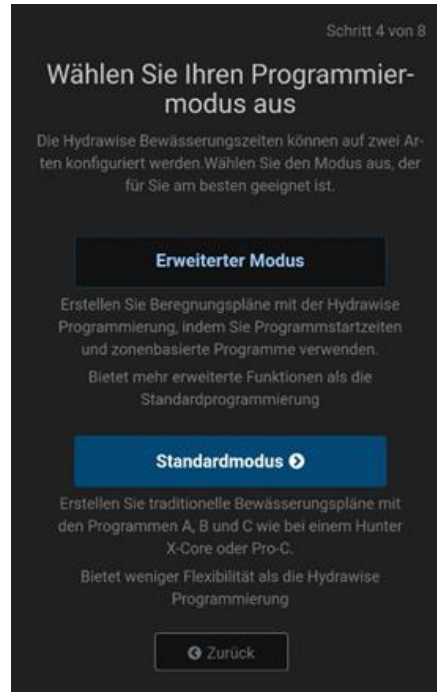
Schritt 4 von 8

Wählen Sie Ihren Programmiermodus aus

Die Hydrawise Bewässerungszeiten können auf zwei Arten konfiguriert werden.Wählen Sie den Modus aus, der für Sie am besten geeignet ist.

Erweiterter Modus

Erstellen Sie Beregnungspläne mit der Hydrawise Programmierung, indem Sie Programmstartzeiten und zonenbasierte Programme verwenden.

Bietet mehr erweiterte Funktionen als die Standardprogrammierung

Standardmodus

Erstellen Sie traditionelle Bewässerungspläne mit den Programmen A, B und C wie bei einem Hunter X-Core oder Pro-C.

Bietet weniger Flexibilität als die Hydrawise Programmierung

Zurück